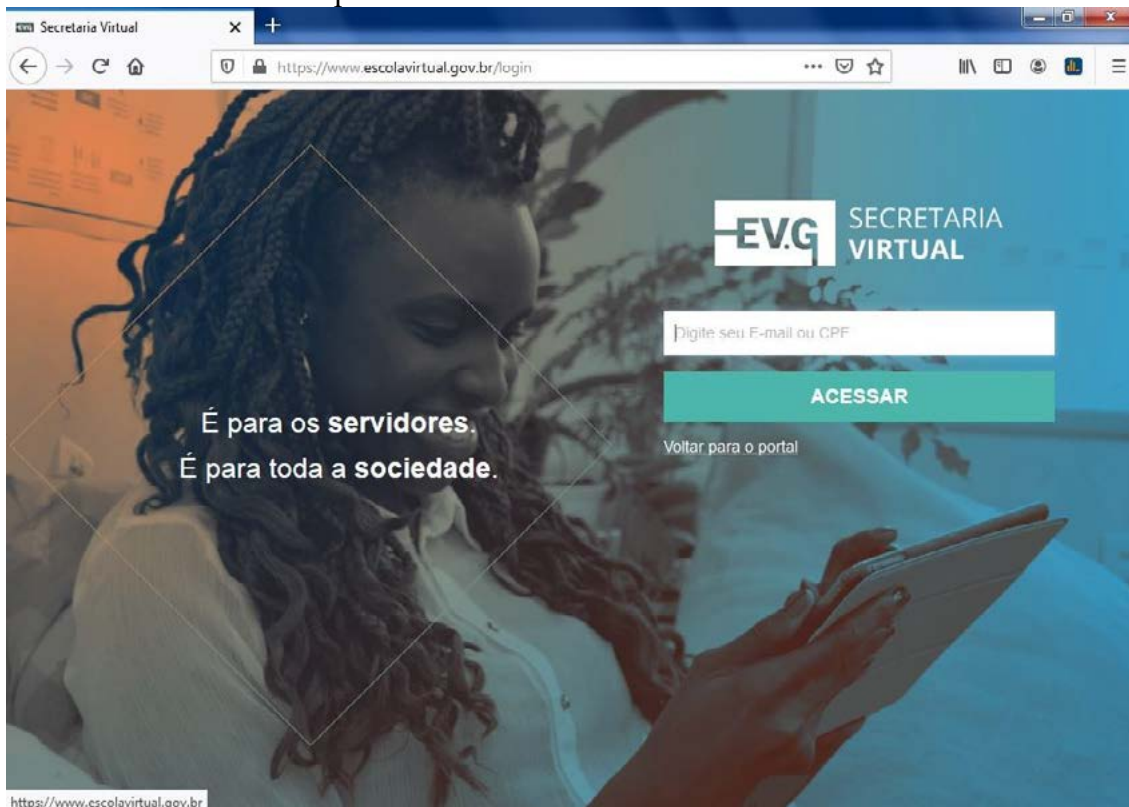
Secretaria Virtual

https://www.escolavirtual.gov.br/login

EV.G SECRETARIA VIRTUAL

Digite seu E-mail ou CPF

ACESSAR

Voltar para o portal

É para os **servidores**.
É para toda a **sociedade**.

https://www.escolavirtual.gov.br